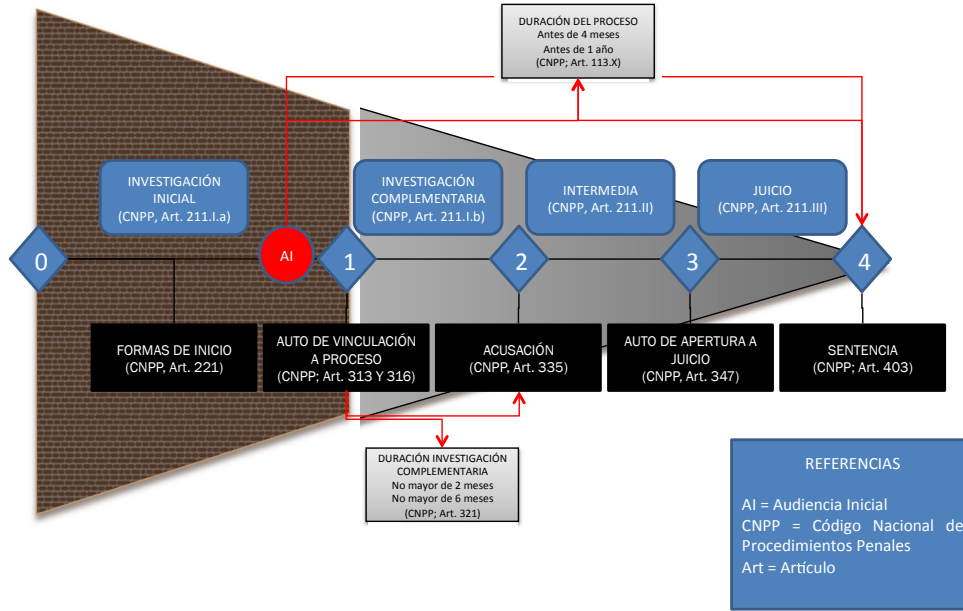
DURACIÓN DEL PROCESO
Antes de 4 meses
Antes de 1 año
(CNPP; Art. 113.X)

INVESTIGACIÓN INICIAL
(CNPP, Art. 211.I.a)

INVESTIGACIÓN COMPLEMENTARIA
(CNPP, Art. 211.I.b)

INTERMEDIA
(CNPP, Art. 211.II)

JUICIO
(CNPP, Art. 211.III)

0

AI

1

2

3

4

FORMAS DE INICIO
(CNPP, Art. 221)

AUTO DE VINCULACIÓN A PROCESO
(CNPP; Art. 313 Y 316)

ACUSACIÓN
(CNPP, Art. 335)

AUTO DE APERTURA A JUICIO
(CNPP, Art. 347)

SENTENCIA
(CNPP; Art. 403)

DURACIÓN INVESTIGACIÓN COMPLEMENTARIA
No mayor de 2 meses
No mayor de 6 meses
(CNPP; Art. 321)

REFERENCIAS

AI = Audiencia Inicial
CNPP = Código Nacional de Procedimientos Penales
Art = Artículo